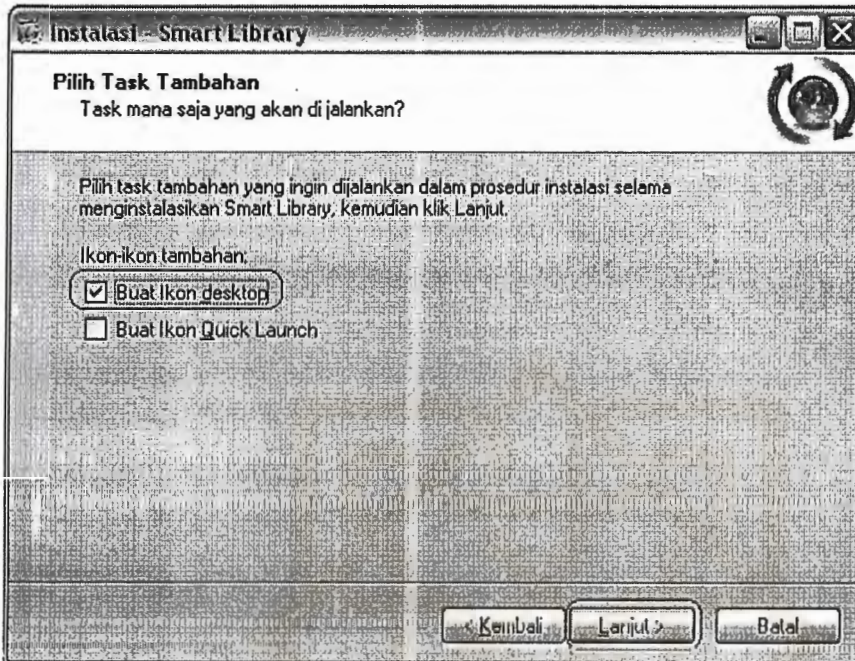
Instalasi - Smart Library

Pilih Task Tambahan
Task mana saja yang akan di jalankan?

Pilih task tambahan yang ingin dijalankan dalam prosedur instalasi selama menginstalasikan Smart Library, kemudian klik Lanjut.

Ikon-ikon tambahan:

Buat Ikon desktop

Buat Ikon Quick Launch

< Kembali Lanjut > Batal